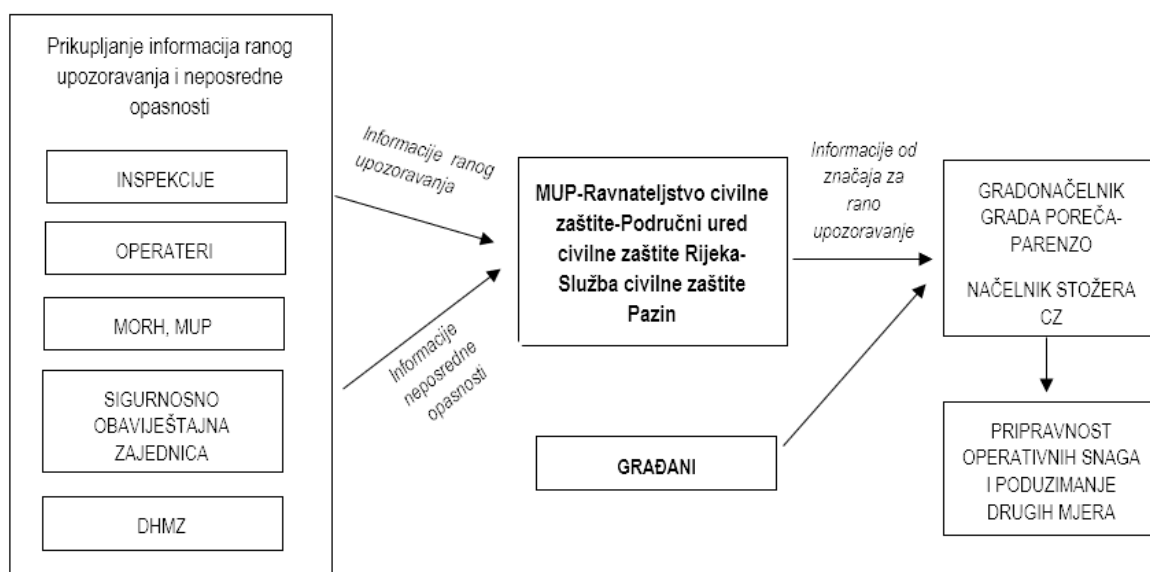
Prikupljanje informacija ranog upozoravanja i neposredne opasnosti

INSPEKCIJE

OPERATERI

MORH, MUP

SIGURNOSNO OBAVIJEŠTAJNA ZAJEDNICA

DHMZ

Informacije ranog upozoravanja

Informacije neposredne opasnosti

MUP-Ravnateljstvo civilne zaštite-Područni ured civilne zaštite Rijeka-Služba civilne zaštite Pazin

GRAĐANI

Informacije od značaja za rano upozoravanje

GRADONAČELNIK GRADA POREČA-PARENZO

NAČELNIK STOŽERA CZ

PRIPRAVNOST OPERATIVNIH SNAGA I PODUZIMANJE DRUGIH MJERA